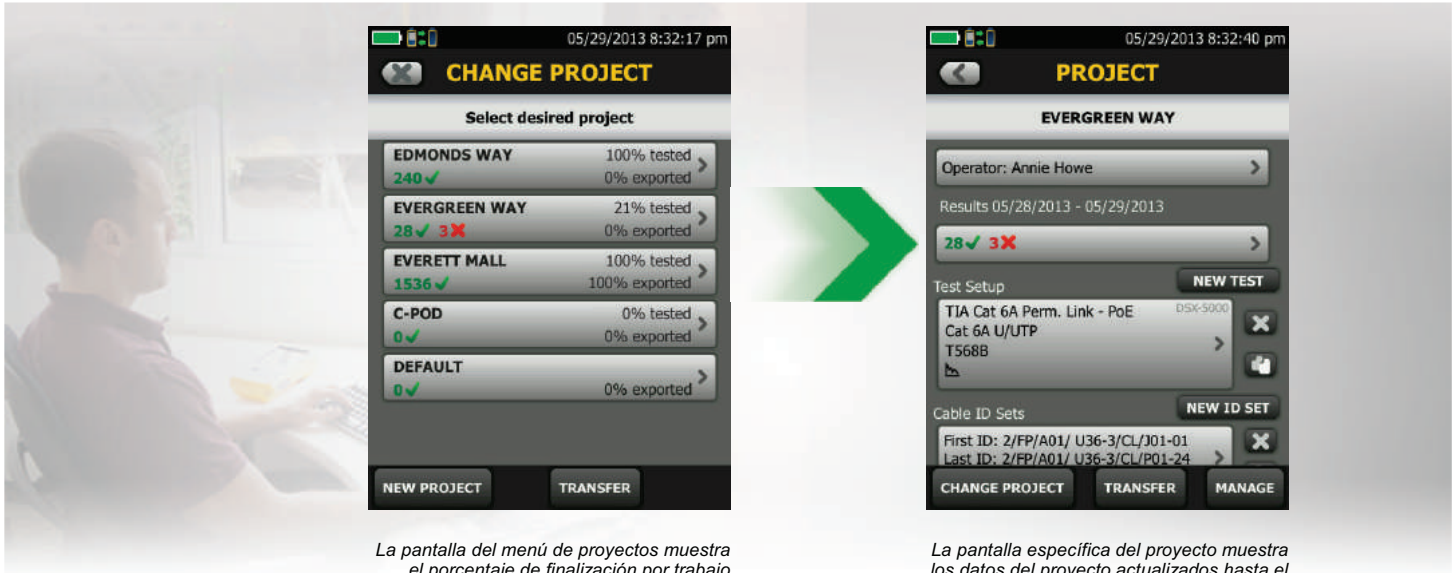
05/29/2013 8:32:17 pm

CHANGE PROJECT

Select desired project

EDMONDS WAY 100% tested
240 ✓ 0% exported

EVERGREEN WAY 21% tested
28 ✓ 3 ✗ 0% exported

EVERETT MALL 100% tested
1536 ✓ 100% exported

C-POD 0% tested
0 ✓ 0% exported

DEFAULT
0 ✓ 0% exported

NEW PROJECT TRANSFER

05/29/2013 8:32:40 pm

PROJECT

EVERGREEN WAY

Operator: Annie Howe

Results 05/28/2013 - 05/29/2013

28 ✓ 3 ✗

Test Setup NEW TEST

TIA Cat 6A Perm. Link - PoE DSX-5000
Cat 6A U/UTP
T568B

Cable ID Sets NEW ID SET

First ID: 2/FP/A01/ U36-3/CL/J01-01
Last ID: 2/FP/A01/ U36-3/CL/P01-24

CHANGE PROJECT TRANSFER MANAGE

La pantalla del menú de proyectos muestra el porcentaje de finalización por trabajo

La pantalla específica del proyecto muestra los datos del proyecto actualizados hasta el